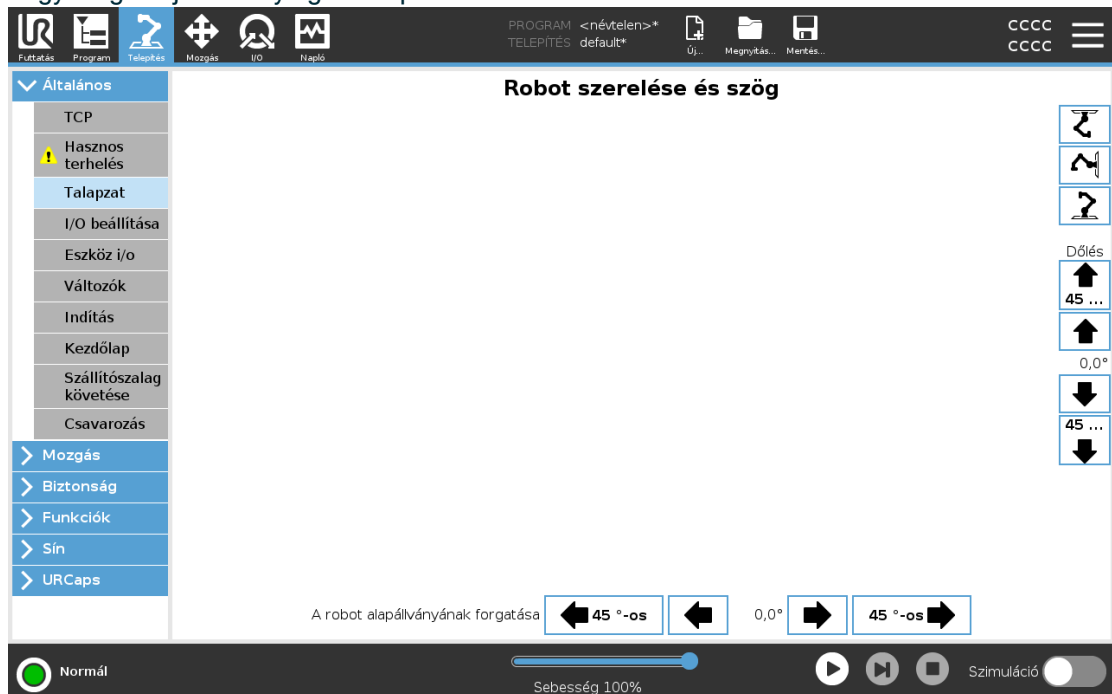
Futtatás Program Telepítés Mozgás I/O Napló

PROGRAM <névtelen>*
TELEPÍTÉS default*

Új... Megnyitás... Mentés...

CCCC
CCCC

Általános
TCP
Hasznos terhelés
Talapzat
I/O beállítása
Eszköz i/o
Változók
Indítás
Kezdőlap
Szállítószalag követése
Csavarozás
Mozgás
Biztonság
Funkciók
Sín
URCaps

Robot szerelése és szög

Dőlés
45 ...
0,0°
45 ...

A robot alapállványának forgatása 45 °-os 0,0° 45 °-os

Normál
Sebesség 100%
Szimuláció